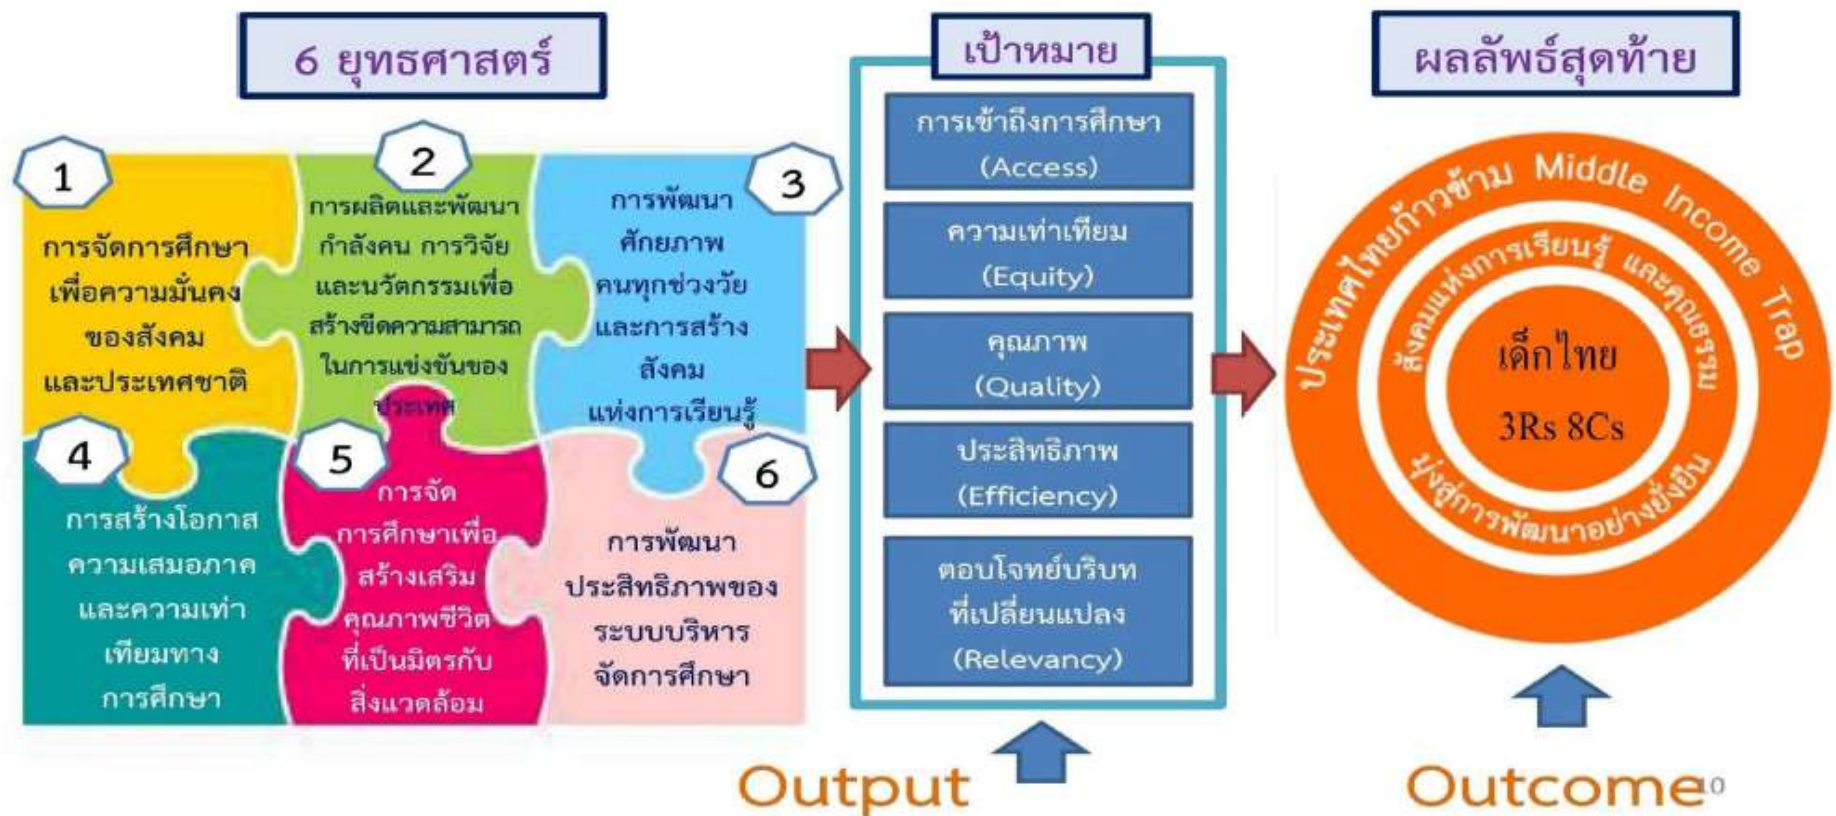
6 ยุทธศาสตร์

1
การจัดการศึกษาเพื่อความมั่นคงของสังคมและประเทศชาติ

2
การผลิตและพัฒนากำลังคน การวิจัยและนวัตกรรมเพื่อสร้างขีดความสามารถในการแข่งขันของประเทศ

3
การพัฒนาศักยภาพคนทุกช่วงวัยและการสร้างสังคมแห่งการเรียนรู้

4
การสร้างโอกาสความเสมอภาคและความเท่าเทียมทางการศึกษา

5
การจัดการศึกษาเพื่อสร้างเสริมคุณภาพชีวิตที่เป็นมิตรกับสิ่งแวดล้อม

6
การพัฒนาประสิทธิภาพของระบบบริหารจัดการศึกษา

เป้าหมาย

การเข้าถึงการศึกษา (Access)

ความเท่าเทียม (Equity)

คุณภาพ (Quality)

ประสิทธิภาพ (Efficiency)

ตอบโจทย์บริบทที่เปลี่ยนแปลง (Relevancy)

Output

ผลลัพธ์สุดท้าย

ประเทศไทยก้าวข้าม Middle Income Trap

สังคมแห่งการเรียนรู้ และคุณธรรม

มุ่งสู่การพัฒนาอย่างยั่งยืน

เด็กไทย
3Rs 8Cs

Outcome